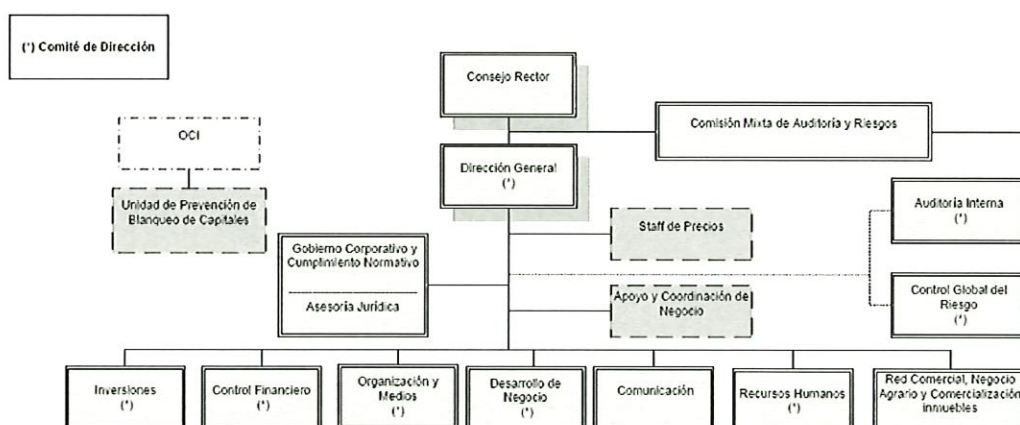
(*) Comité de Dirección

Consejo Rector

Comisión Mixta de Auditoría y Riesgos

OCI

Unidad de Prevención de Blanqueo de Capitales

Dirección General (*)

Staff de Precios

Auditoría Interna (*)

Gobierno Corporativo y Cumplimiento Normativo

Asesoría Jurídica

Apoyo y Coordinación de Negocio

Control Global del Riesgo (*)

Inversiones (*)

Control Financiero (*)

Organización y Medios (*)

Desarrollo de Negocio (*)

Comunicación

Recursos Humanos (*)

Red Comercial, Negocio Agrario y Comercialización inmuebles